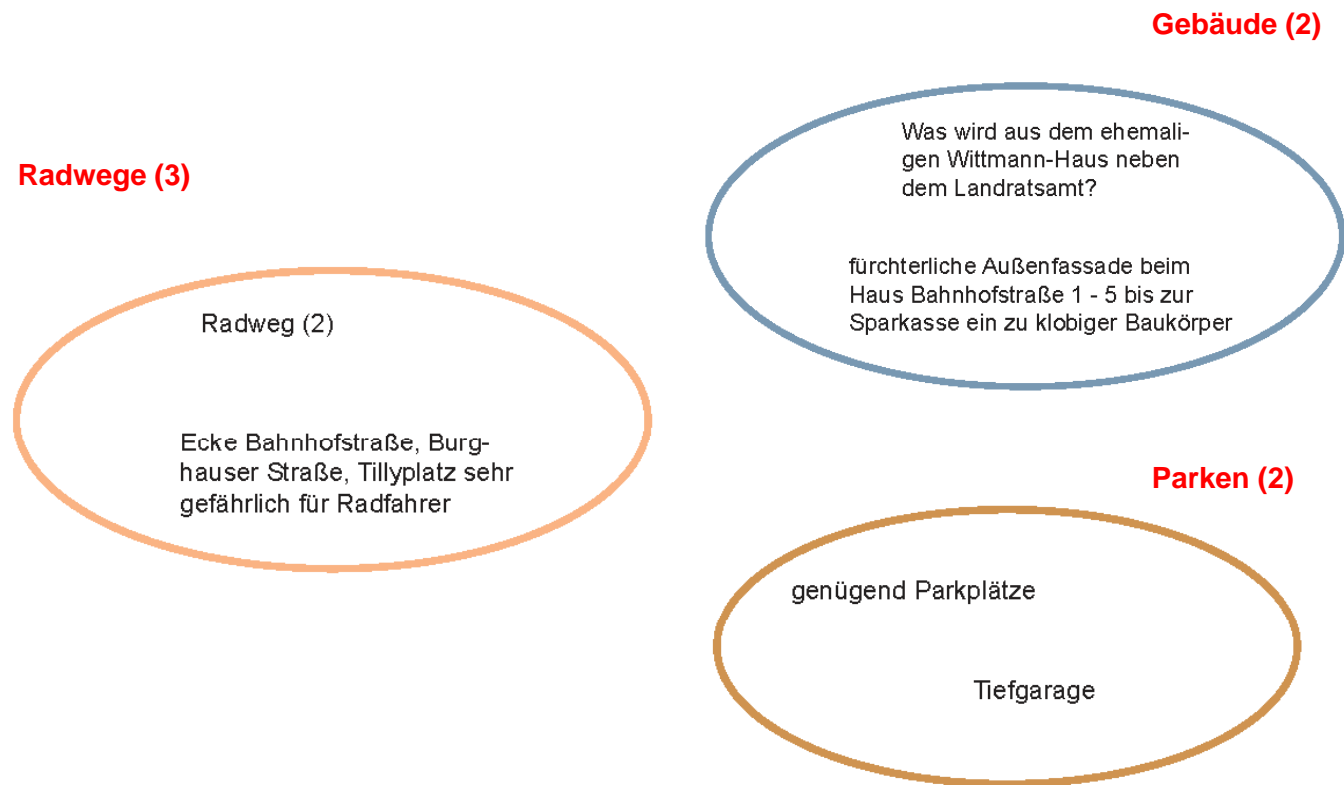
Gebäude (2)

Was wird aus dem ehemaligen Wittmann-Haus neben dem Landratsamt?

fürchterliche Außenfassade beim Haus Bahnhofstraße 1 - 5 bis zur Sparkasse ein zu klobiger Baukörper

Radwege (3)

Radweg (2)

Ecke Bahnhofstraße, Burghauser Straße, Tillyplatz sehr gefährlich für Radfahrer

Parken (2)

genügend Parkplätze

Tiefgarage